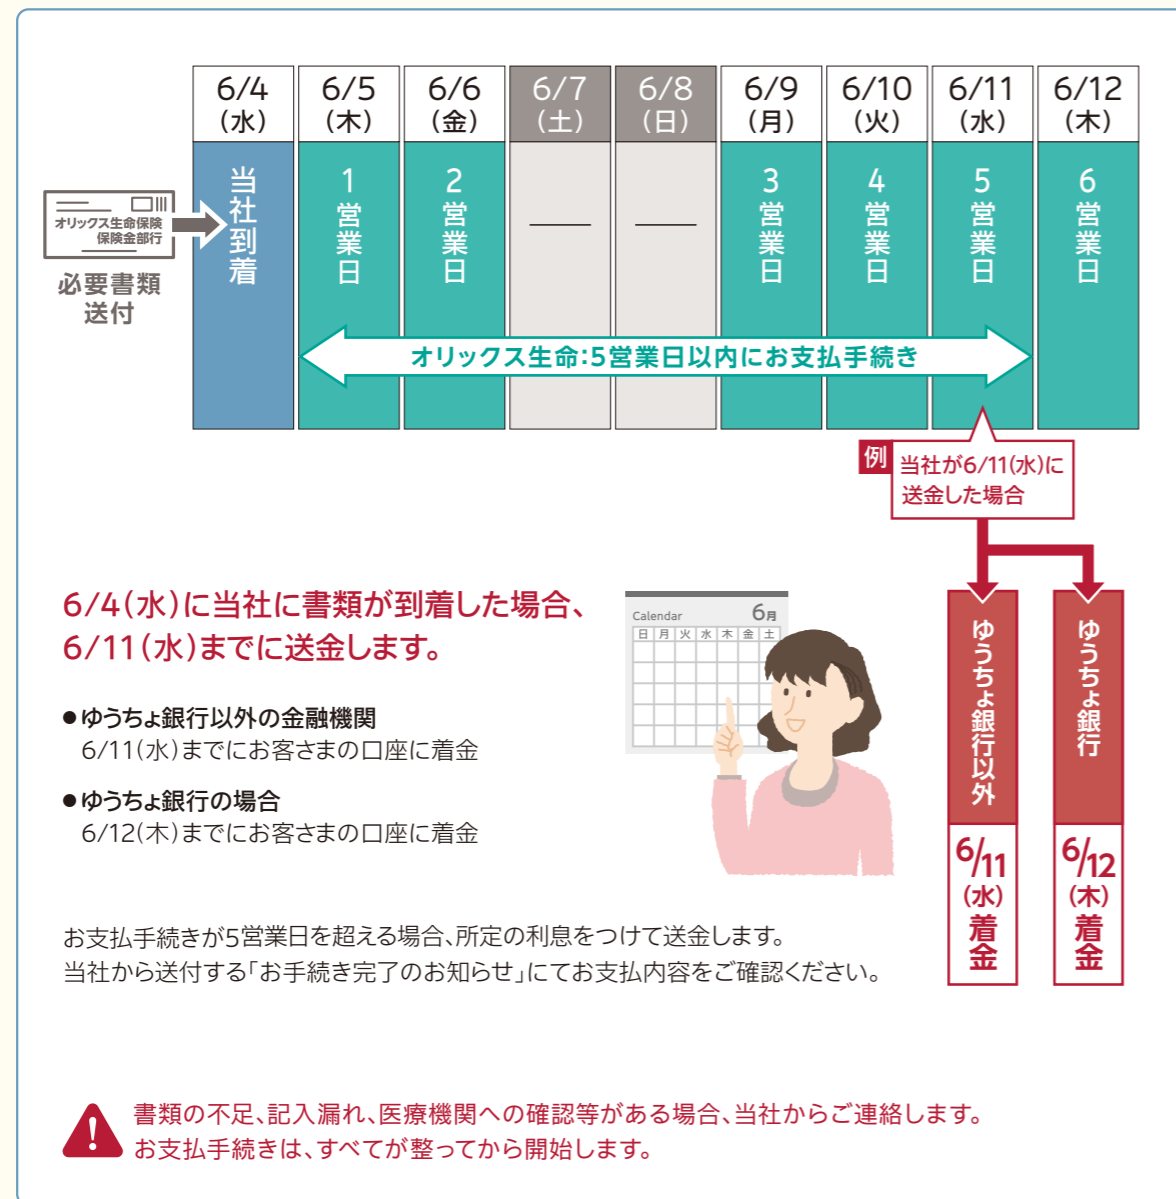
| 6/4 (水) | 6/5 (木) | 6/6 (金) | 6/7 (土) | 6/8 (日) | 6/9 (月) | 6/10 (火) | 6/11 (水) | 6/12 (木) |
|---|---|---|---|---|---|---|---|---|
| 当社到着 | 1営業日 | 2営業日 | — | — | 3営業日 | 4営業日 | 5営業日 | 6営業日 |

オリックス生命保険 保険金部行

必要書類送付

オリックス生命:5営業日以内にお支払手続き

例 当社が6/11(水)に送金した場合

ゆうちょ銀行以外 6/11(水)着金

ゆうちょ銀行 6/12(木)着金

6/4(水)に当社に書類が到着した場合、6/11(水)までに送金します。

●ゆうちょ銀行以外の金融機関
6/11(水)までにお客さまの口座に着金

●ゆうちょ銀行の場合
6/12(木)までにお客さまの口座に着金

Calendar 6月
日 月 火 水 木 金 土

お支払手続きが5営業日を超える場合、所定の利息をつけて送金します。
当社から送付する「お手続き完了のお知らせ」にてお支払内容をご確認ください。

書類の不足、記入漏れ、医療機関への確認等がある場合、当社からご連絡します。
お支払手続きは、すべてが整ってから開始します。